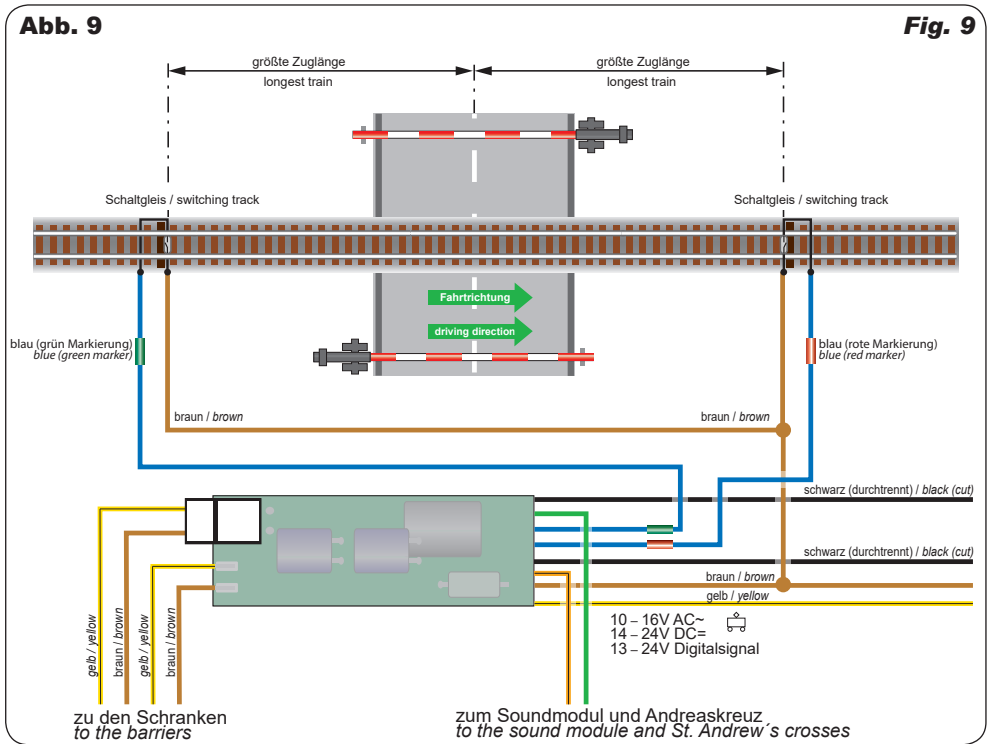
Abb. 9

Fig. 9

größte Zuglänge
longest train

größte Zuglänge
longest train

Schaltgleis / switching track

Schaltgleis / switching track

Fahrtrichtung

driving direction

blau (grün Markierung)
blue (green marker)

blau (rote Markierung)
blue (red marker)

braun / brown

braun / brown

schwarz (durchtrennt) / black (cut)

schwarz (durchtrennt) / black (cut)

braun / brown

gelb / yellow

10 – 16V AC~
14 – 24V DC=
13 – 24V Digitalsignal

gelb / yellow

braun / brown

gelb / yellow

braun / brown

zu den Schranken
to the barriers

zum Soundmodul und Andreaskreuz
to the sound module and St. Andrew´s crosses